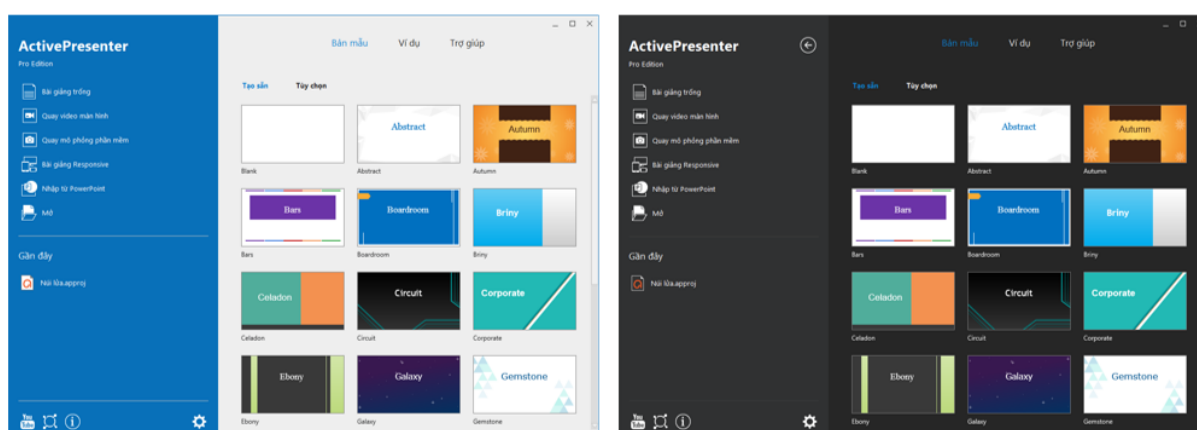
ActivePresenter
Pro Edition

Bài giảng trống
Quay video màn hình
Quay mô phỏng phần mềm
Bài giảng Responsive
Nhập từ PowerPoint
Mở

Gần đây
Núi lửa.approj

Bản mẫu Ví dụ Trợ giúp

Tạo sẵn Tùy chọn

Blank
Abstract
Abstract
Autumn
Autumn
Bars
Bars
Boardroom
Boardroom
Briny
Briny
Celadon
Celadon
Circuit
Circuit
Corporate
Corporate
Ebony
Ebony
Galaxy
Galaxy
Gemstone
Gemstone

ActivePresenter
Pro Edition

Bài giảng trống
Quay video màn hình
Quay mô phỏng phần mềm
Bài giảng Responsive
Nhập từ PowerPoint
Mở

Gần đây
Núi lửa.approj

Bản mẫu Ví dụ Trợ giúp

Tạo sẵn Tùy chọn

Blank
Abstract
Abstract
Autumn
Autumn
Bars
Bars
Boardroom
Boardroom
Briny
Briny
Celadon
Celadon
Circuit
Circuit
Corporate
Corporate
Ebony
Ebony
Galaxy
Galaxy
Gemstone
Gemstone